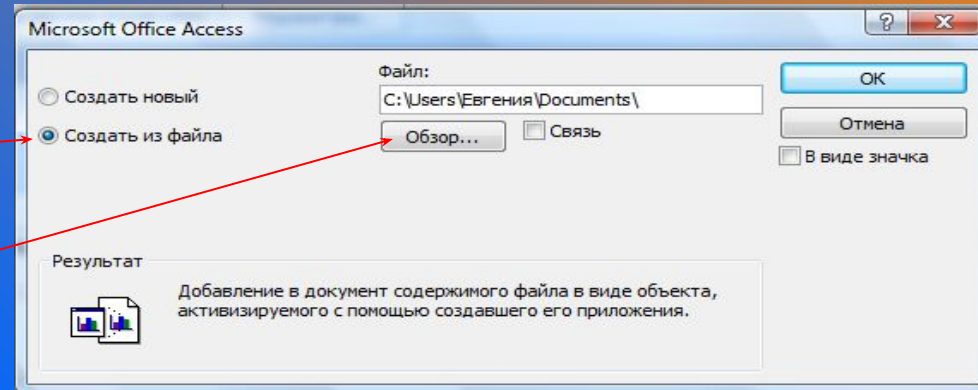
Microsoft Office Access

?

Создать новый

Создать из файла

Файл:

C:\Users\Евгения\Documents\

Обзор...

Связь

OK

Отмена

В виде значка

Результат

Добавление в документ содержимого файла в виде объекта, активизируемого с помощью создавшего его приложения.